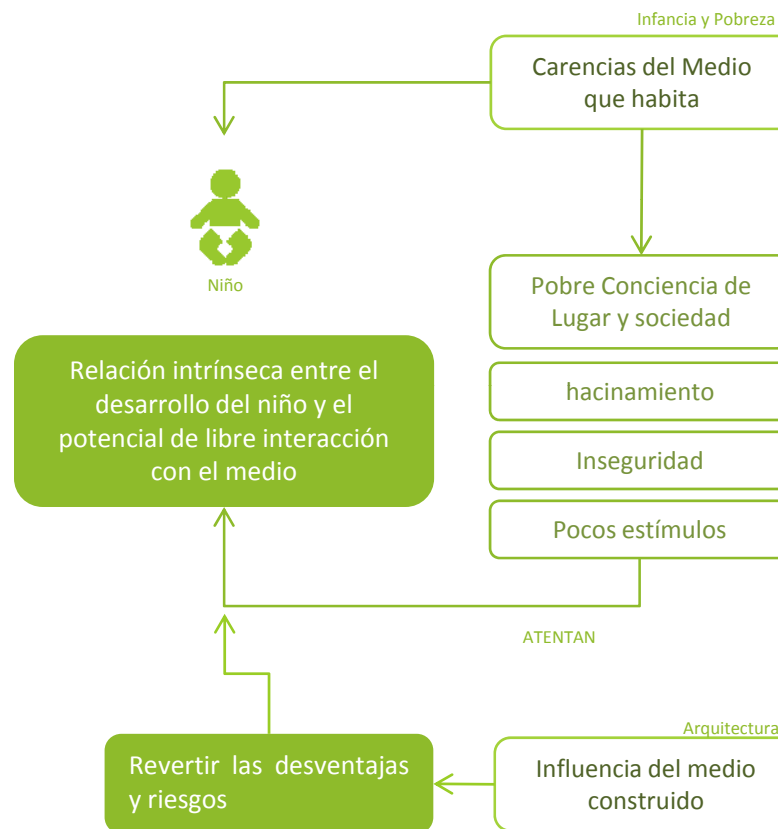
Infancia y Pobreza

Carencias del Medio que habita

Niño

Pobre Conciencia de Lugar y sociedad

Relación intrínseca entre el desarrollo del niño y el potencial de libre interacción con el medio

hacinamiento

Inseguridad

Pocos estímulos

ATENTAN

Arquitectura

Revertir las desventajas y riesgos

Influencia del medio construido